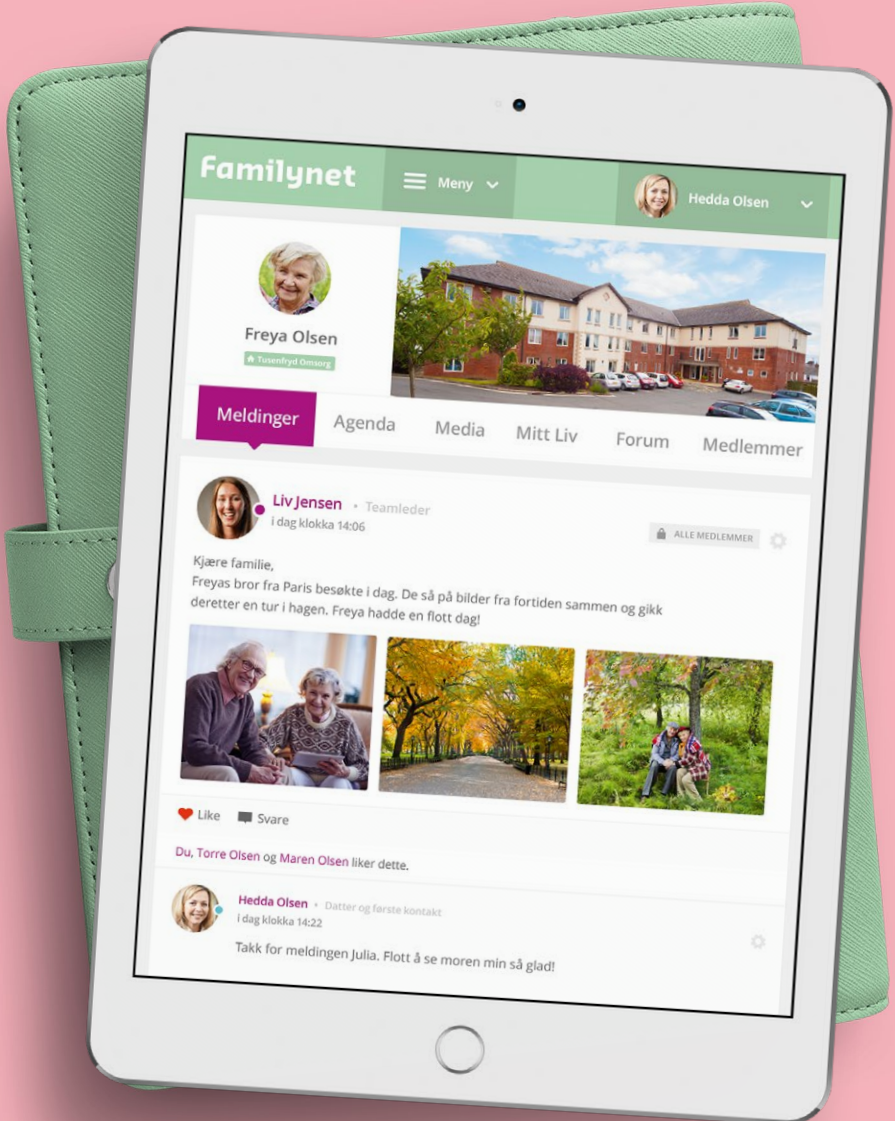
Familynet

Meny

Hedda Olsen

Freya Olsen

Tusenfryd Omsorg

Meldinger Agenda Media Mitt Liv Forum Medlemmer

Liv Jensen • Teamleder
i dag klokka 14:06

ALLE MEDLEMMER

Kjære familie,
Freyas bror fra Paris besøkte i dag. De så på bilder fra fortiden sammen og gikk deretter en tur i hagen. Freya hadde en flott dag!

Like Svare

Du, Torre Olsen og Maren Olsen liker dette.

Hedda Olsen • Datter og første kontakt
i dag klokka 14:22

Takk for meldingen Julia. Flott å se moren min så glad!